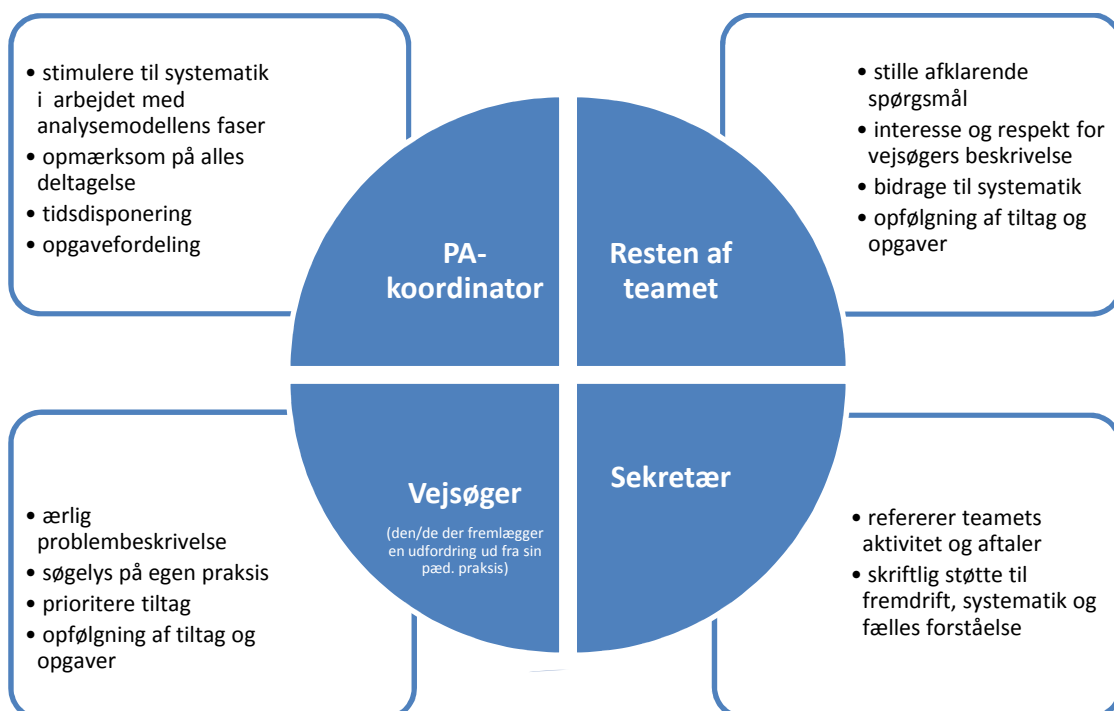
• stimulere til systematik i arbejdet med analysemodellens faser
• opmærksom på alles deltagelse
• tidsdisponering
• opgavefordeling

PA-koordinator

Resten af teamet

• stille afklarende spørgsmål
• interesse og respekt for vejsøgers beskrivelse
• bidrage til systematik
• opfølgning af tiltag og opgaver

• ærlig problembeskrivelse
• søgelys på egen praksis
• prioritere tiltag
• opfølgning af tiltag og opgaver

Vejsøger

(den/de der fremlægger en udfordring ud fra sin pæd. praksis)

Sekretær

• refererer teamets aktivitet og aftaler
• skriftlig støtte til fremdrift, systematik og fælles forståelse